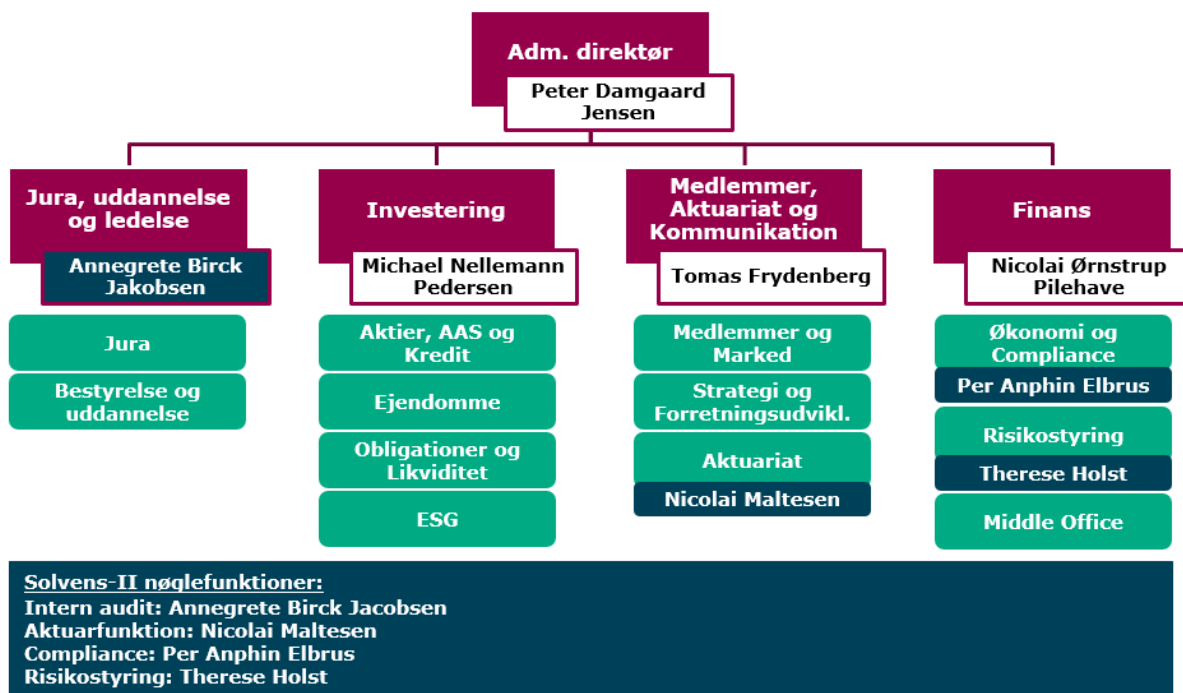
Adm. direktør

Peter Damgaard Jensen

Jura, uddannelse og ledelse

Annegrete Birck Jakobsen

Jura

Bestyrelse og uddannelse

Investering

Michael Nellemann Pedersen

Aktier, AAS og Kredit

Ejendomme

Obligationer og Likviditet

ESG

Medlemmer, Aktuariat og Kommunikation

Tomas Frydenberg

Medlemmer og Marked

Strategi og Forretningsudvikl.

Aktuariat

Nicolai Maltesen

Finans

Nicolai Ørnstrup Pilehave

Økonomi og Compliance

Per Anphin Elbrus

Risikostyring

Therese Holst

Middle Office

Solvens-II nøglefunktioner:
Intern audit: Annegrete Birck Jacobsen
Aktuarfunktion: Nicolai Maltesen
Compliance: Per Anphin Elbrus
Risikostyring: Therese Holst